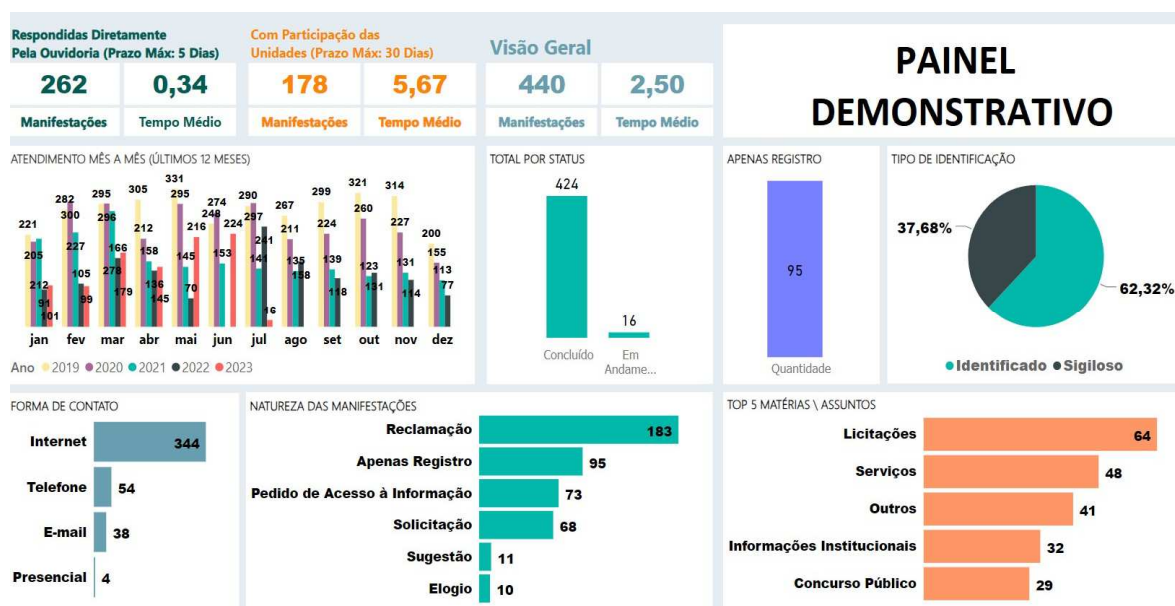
Respondidas Diretamente Pela Ouvidoria (Prazo Máx: 5 Dias)

262
Manifestações

0,34
Tempo Médio

Com Participação das Unidades (Prazo Máx: 30 Dias)

178
Manifestações

5,67
Tempo Médio

Visão Geral

440
Manifestações

2,50
Tempo Médio

PAINEL DEMONSTRATIVO

ATENDIMENTO MÊS A MÊS (ÚLTIMOS 12 MESES)

221 205 212 91 101
282 300 227 105 99
295 296 166 278 179
305 212 158 136 145
331 295 145 70
274 248 153 224
290 297 241 141 16
267 211 135 138
299 224 139 118
321 260 123 131
314 227 131 114
200 155 113 77

jan fev mar abr mai jun jul ago set out nov dez

Ano 2019 2020 2021 2022 2023

TOTAL POR STATUS

424
16
Concluído
Em Andame...

APENAS REGISTRO

95
Quantidade

TIPO DE IDENTIFICAÇÃO

37,68%
62,32%
Identificado Sigiloso

FORMA DE CONTATO

Internet 344
Telefone 54
E-mail 38
Presencial 4

NATUREZA DAS MANIFESTAÇÕES

Reclamação 183
Apenas Registro 95
Pedido de Acesso à Informação 73
Solicitação 68
Sugestão 11
Elogio 10

TOP 5 MATÉRIAS \ ASSUNTOS

Licitações 64
Serviços 48
Outros 41
Informações Institucionais 32
Concurso Público 29